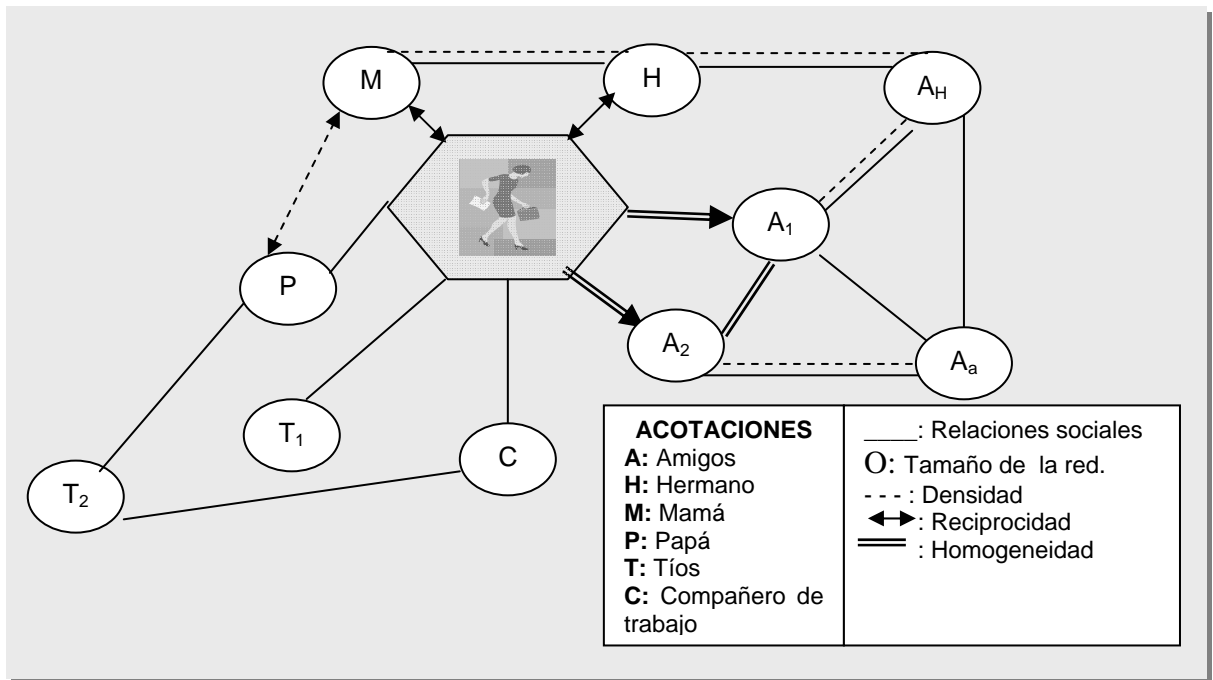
M

H

$A_H$

$A_1$

P

$A_2$

$A_a$

$T_1$

C

$T_2$

| ACOTACIONES<br>**A:** Amigos<br>**H:** Hermano<br>**M:** Mamá<br>**P:** Papá<br>**T:** Tíos<br>**C:** Compañero de trabajo | ____: Relaciones sociales<br>O: Tamaño de la red.<br>- - - : Densidad<br>↔: Reciprocidad<br>═══ : Homogeneidad |
|---|---|